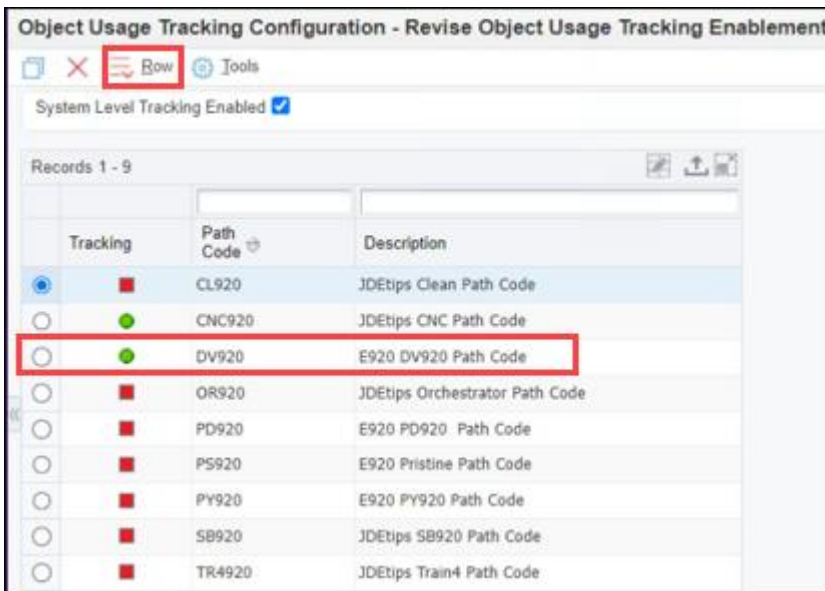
Object Usage Tracking Configuration - Revise Object Usage Tracking Enablement

Row Tools

System Level Tracking Enabled

Records 1 - 9

| | Tracking | Path Code | Description |
|---|---|---|---|
| | | CL920 | JDEtips Clean Path Code |
| | | CNC920 | JDEtips CNC Path Code |
| | | DV920 | E920 DV920 Path Code |
| | | OR920 | JDEtips Orchestrator Path Code |
| | | PD920 | E920 PD920 Path Code |
| | | PS920 | E920 Pristine Path Code |
| | | PY920 | E920 PY920 Path Code |
| | | SB920 | JDEtips SB920 Path Code |
| | | TR4920 | JDEtips Train4 Path Code |